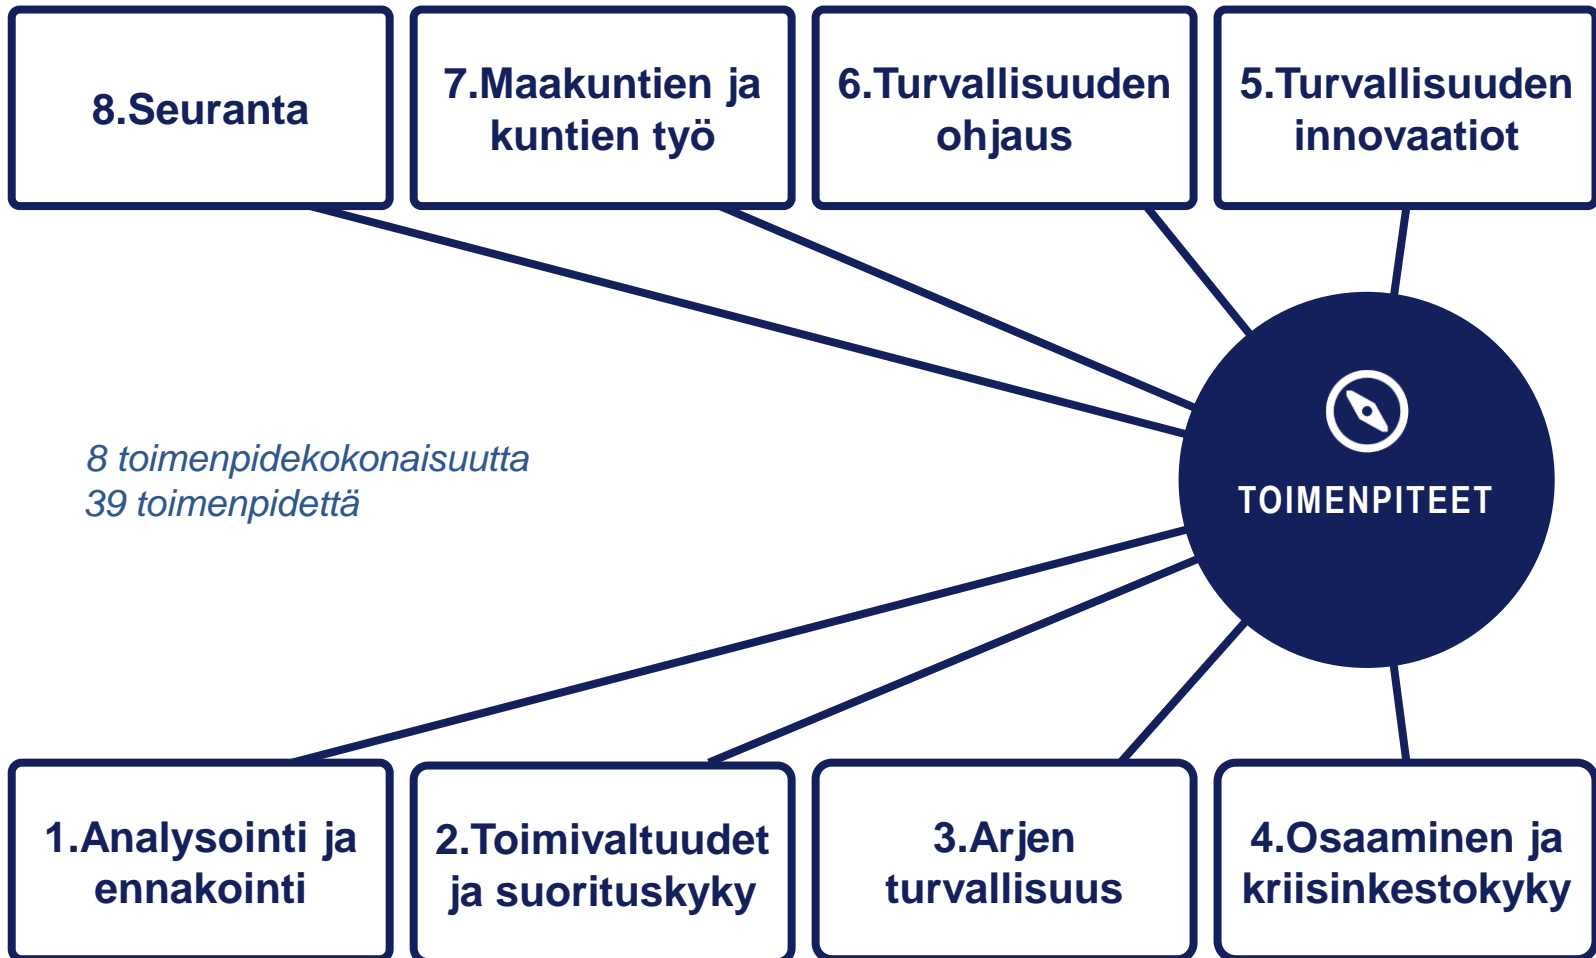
8.Seuranta

7.Maakuntien ja kuntien työ

6.Turvallisuuden ohjaus

5.Turvallisuuden innovaatiot

8 toimenpidekokonaisuutta
39 toimenpidettä

TOIMENPITEET

1.Analysointi ja ennakointi

2.Toimivaltuudet ja suorituskyky

3.Arjen turvallisuus

4.Osaaminen ja kriisinkestokyky